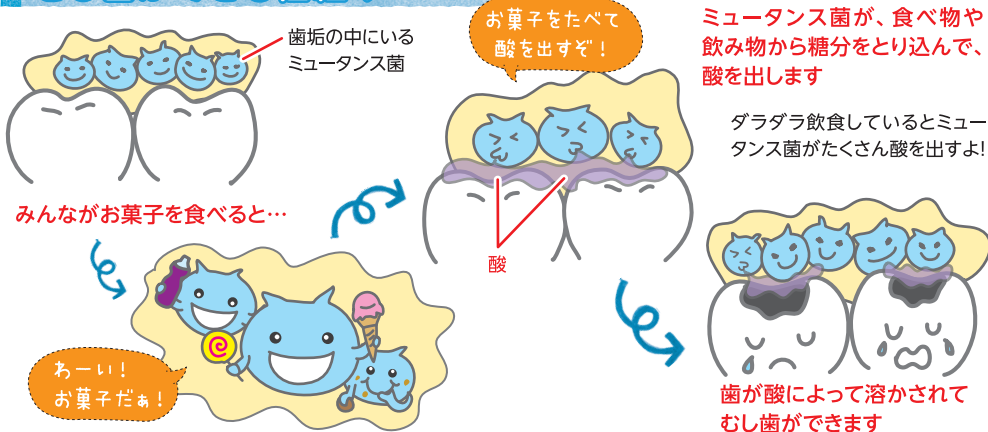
歯垢の中にいるミュータンス菌

お菓子をたべて酸を出すぞ！

ミュータンス菌が、食べ物や飲み物から糖分をとり込んで、酸を出します

ダラダラ飲食しているとミュータンス菌がたくさん酸を出すよ!

みんながお菓子を食べると…

酸

わーい！お菓子だぁ！

歯が酸によって溶かされてむし歯ができます